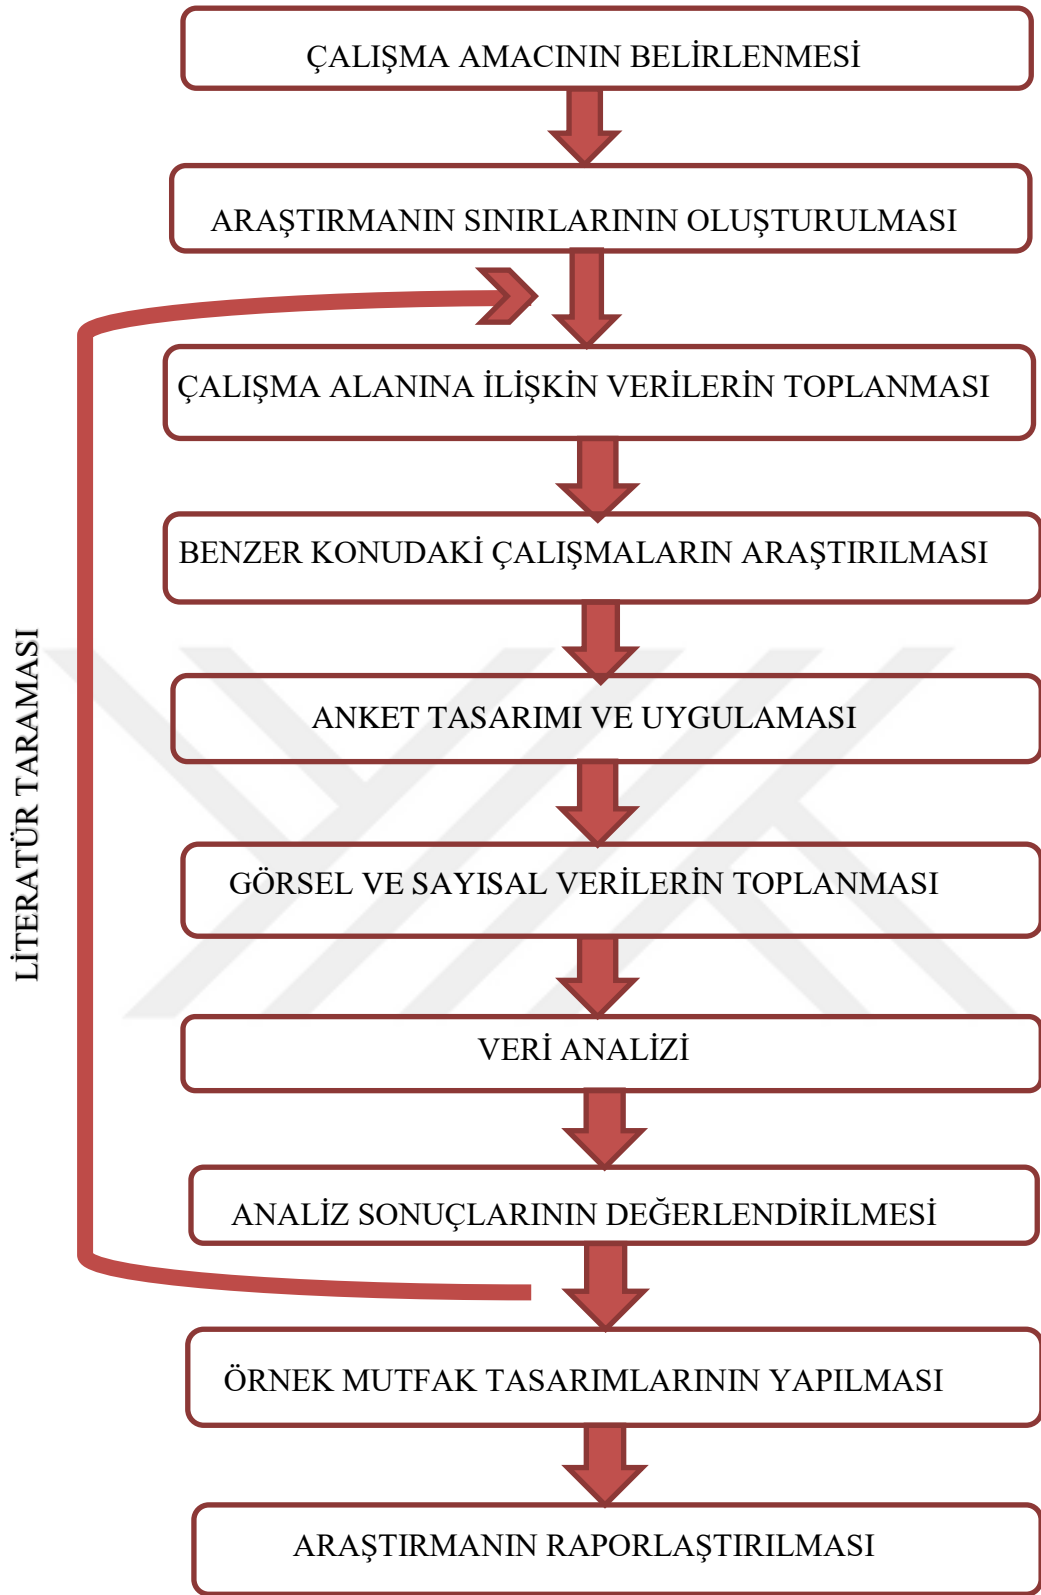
ÇALIŞMA AMACININ BELİRLENMESİ

ARAŞTIRMANIN SINIRLARININ OLUŞTURULMASI

ÇALIŞMA ALANINA İLİŞKİN VERİLERİN TOPLANMASI

BENZER KONUDAKİ ÇALIŞMALARIN ARAŞTIRILMASI

ANKET TASARIMI VE UYGULAMASI

GÖRSEL VE SAYISAL VERİLERİN TOPLANMASI

VERİ ANALİZİ

ANALİZ SONUÇLARININ DEĞERLENDİRİLMESİ

ÖRNEK MUTFAK TASARIMLARININ YAPILMASI

ARAŞTIRMANIN RAPORLAŞTIRILMASI

LİTERATÜR TARAMASI